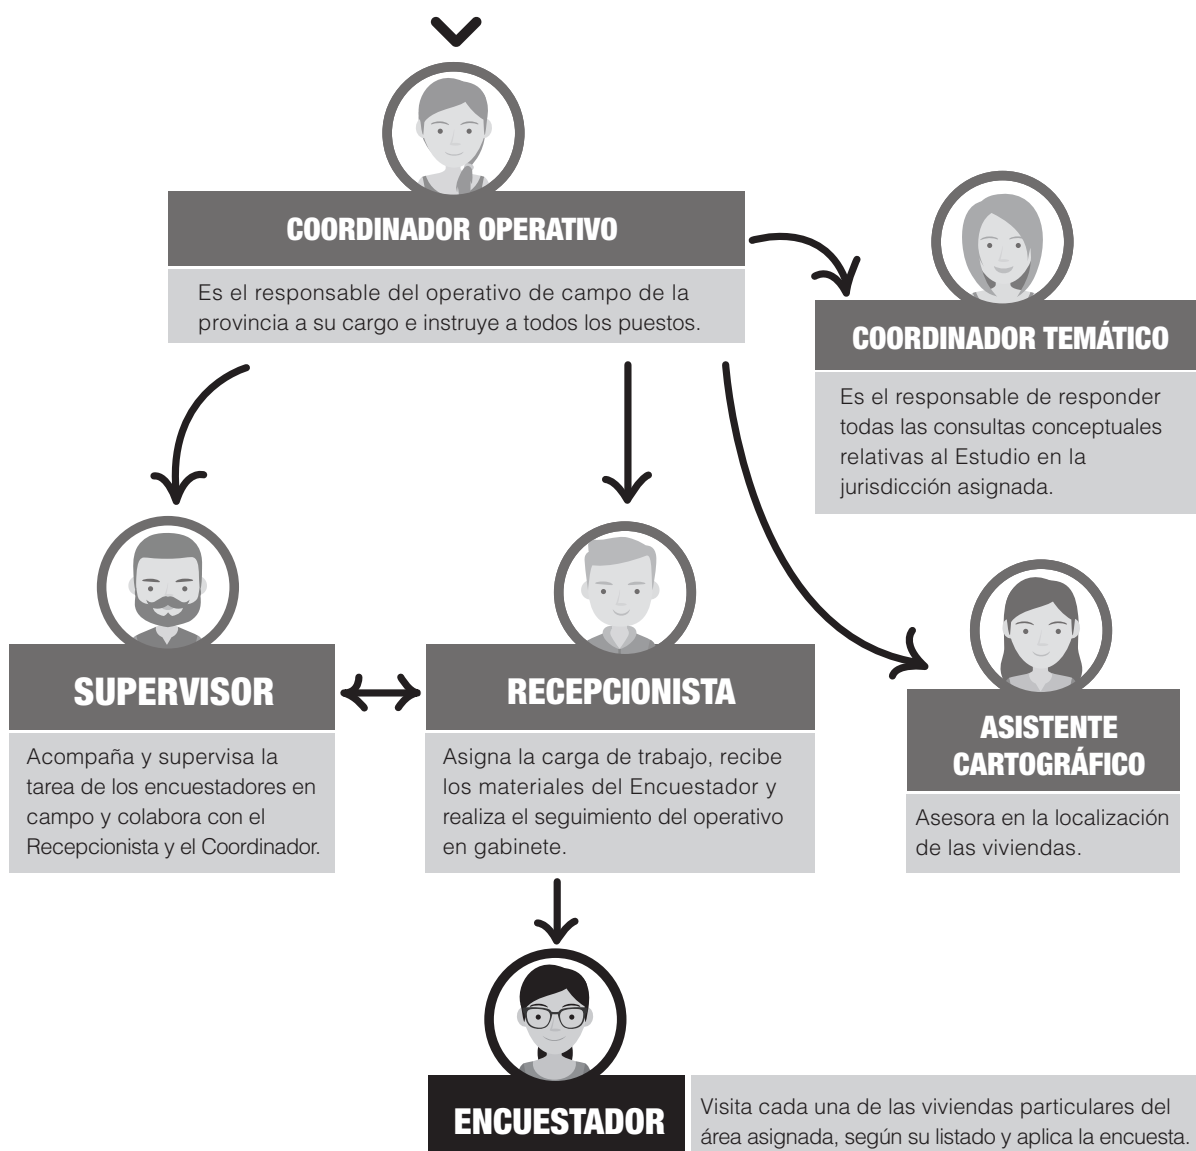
COORDINADOR OPERATIVO

Es el responsable del operativo de campo de la provincia a su cargo e instruye a todos los puestos.

COORDINADOR TEMÁTICO

Es el responsable de responder todas las consultas conceptuales relativas al Estudio en la jurisdicción asignada.

SUPERVISOR

Acompaña y supervisa la tarea de los encuestadores en campo y colabora con el Recepcionista y el Coordinador.

RECEPCIONISTA

Asigna la carga de trabajo, recibe los materiales del Encuestador y realiza el seguimiento del operativo en gabinete.

ASISTENTE CARTOGRÁFICO

Asesora en la localización de las viviendas.

ENCUESTADOR

Visita cada una de las viviendas particulares del área asignada, según su listado y aplica la encuesta.